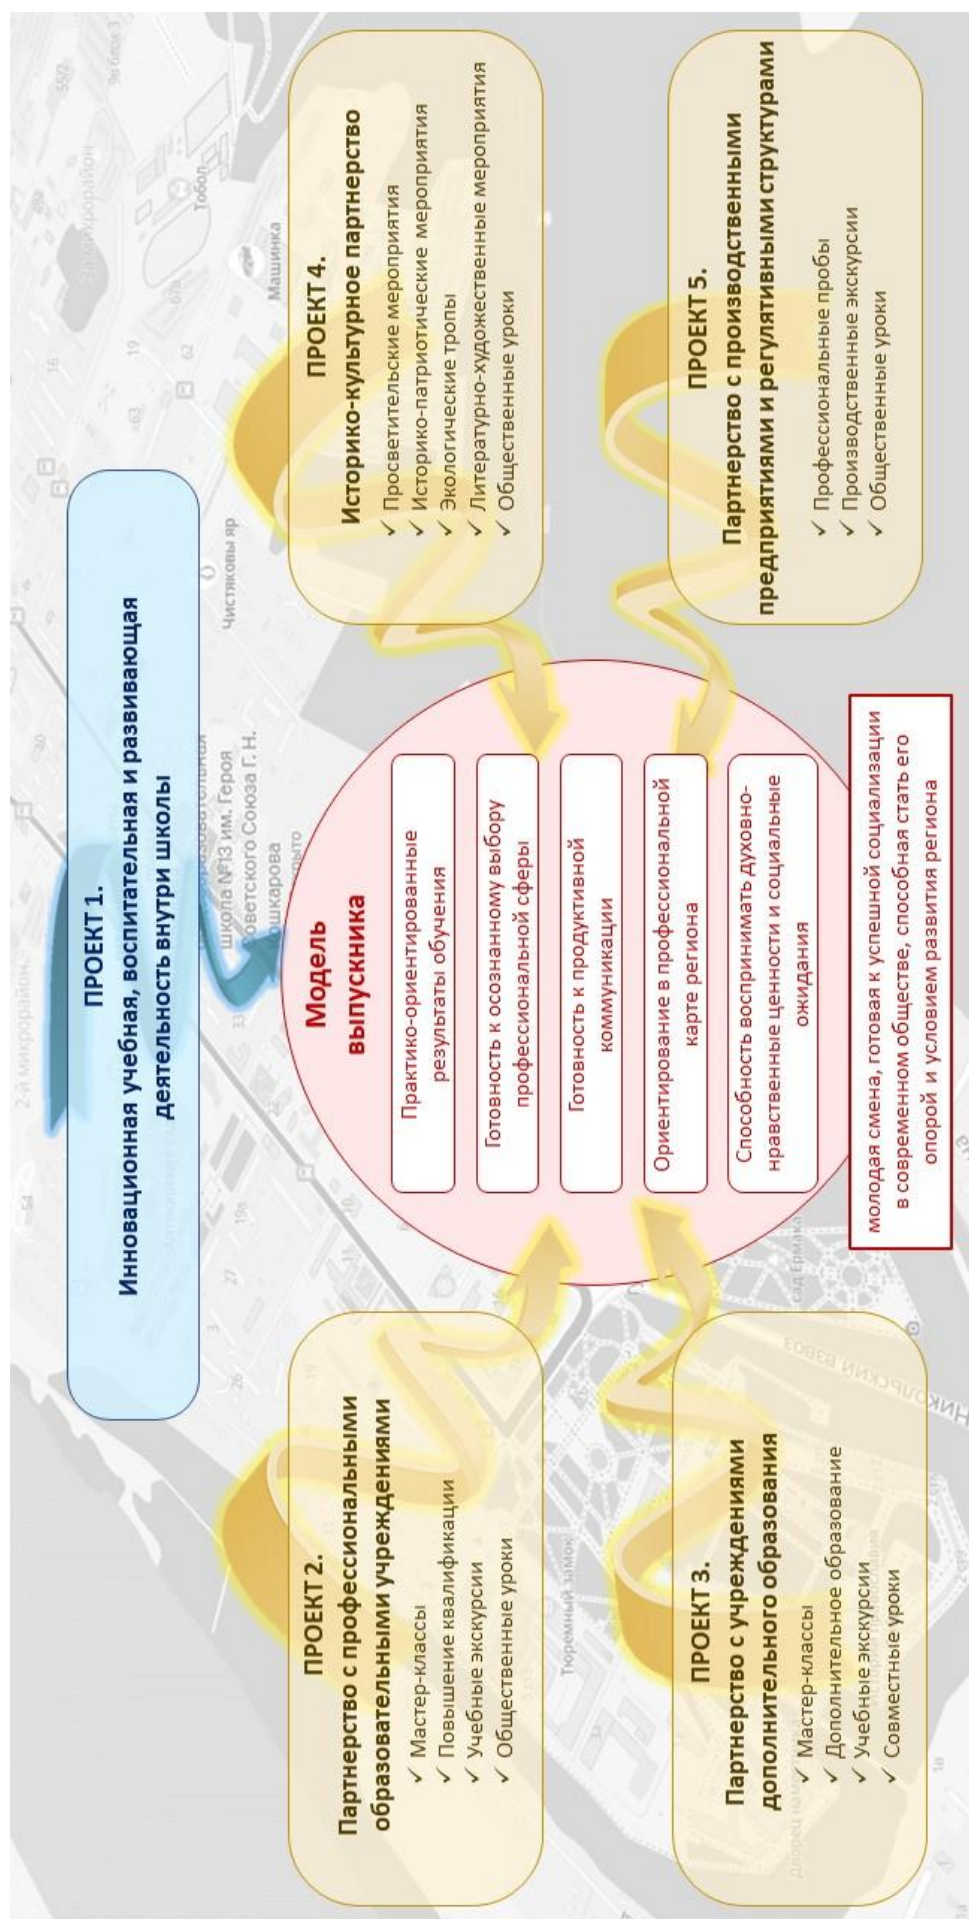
ПРОЕКТ 1.
Инновационная учебная, воспитательная и развивающая деятельность внутри школы

ПРОЕКТ 2.
Партнерство с профессиональными образовательными учреждениями
✓ Мастер-классы
✓ Повышение квалификации
✓ Учебные экскурсии
✓ Общественные уроки

ПРОЕКТ 3.
Партнерство с учреждениями дополнительного образования
✓ Мастер-классы
✓ Дополнительное образование
✓ Учебные экскурсии
✓ Совместные уроки

Модель выпускника

Практико-ориентированные результаты обучения

Готовность к осознанному выбору профессиональной сферы

Готовность к продуктивной коммуникации

Ориентирование в профессиональной карте региона

Способность воспринимать духовно-нравственные ценности и социальные ожидания

молодая смена, готовая к успешной социализации в современном обществе, способная стать его опорой и условием развития региона

ПРОЕКТ 4.
Историко-культурное партнерство
✓ Просветительские мероприятия
✓ Историко-патриотические мероприятия
✓ Экологические тропы
✓ Литературно-художественные мероприятия
✓ Общественные уроки

ПРОЕКТ 5.
Партнерство с производственными предприятиями и регулятивными структурами
✓ Профессиональные пробы
✓ Производственные экскурсии
✓ Общественные уроки

2-й микрорайон
школа №13 им. Героя Советского Союза Г. Н. Хохрякова
Чистяковы яр
Машинка
Тобол
Тюремный замок
сад Ермака
Никольский взвоз